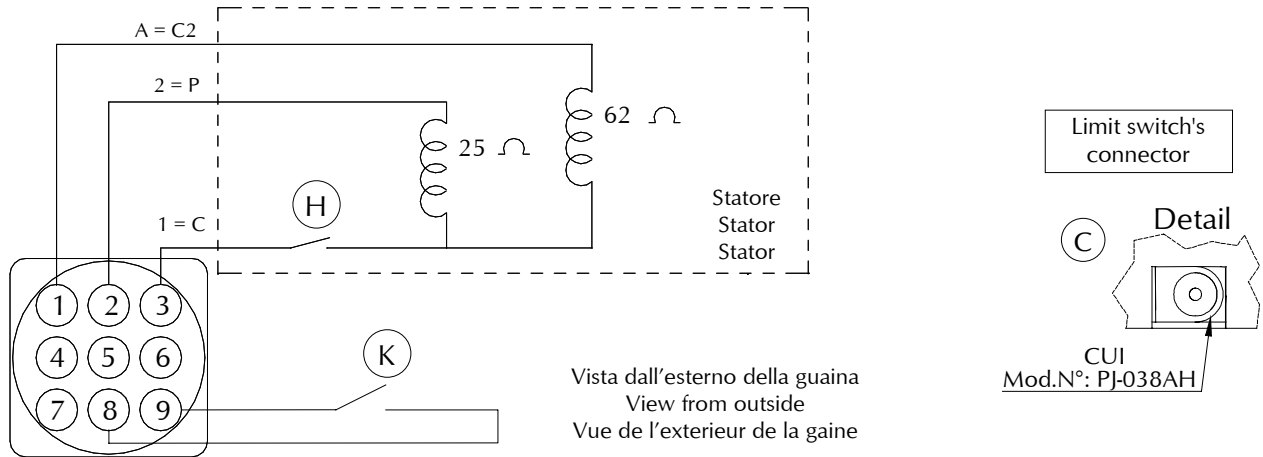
A = C2

2 = P

62 $\Omega$

25 $\Omega$

H

1 = C

Statore
Stator
Stator

1 2 3
4 5 6
7 8 9

K

Vista dall’esterno della guaina
View from outside
Vue de l’exterieur de la gaine

Limit switch's connector

C

Detail

CUI
Mod.N°: PJ-038AH